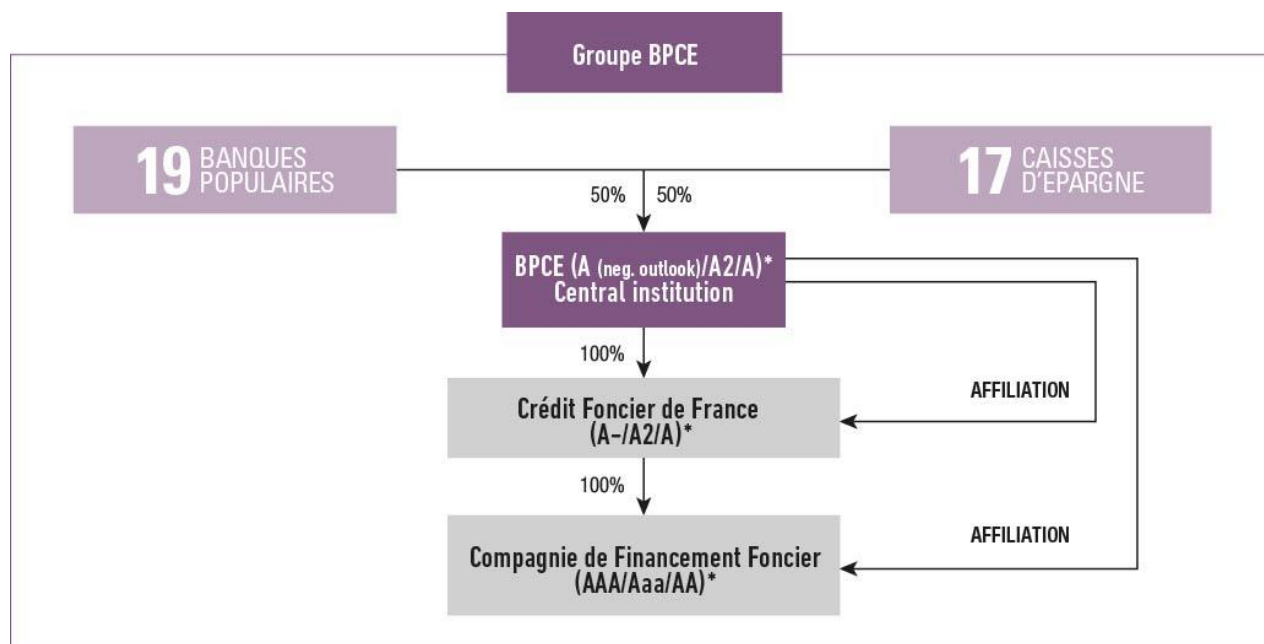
Groupe BPCE

19 BANQUES POPULAIRES

17 CAISSES D'EPARGNE

50% 50%

BPCE (A (neg. outlook)/A2/A)*
Central institution

100%

Crédit Foncier de France
(A-/A2/A)*

AFFILIATION

100%

Compagnie de Financement Foncier
(AAA/Aaa/AA)*

AFFILIATION